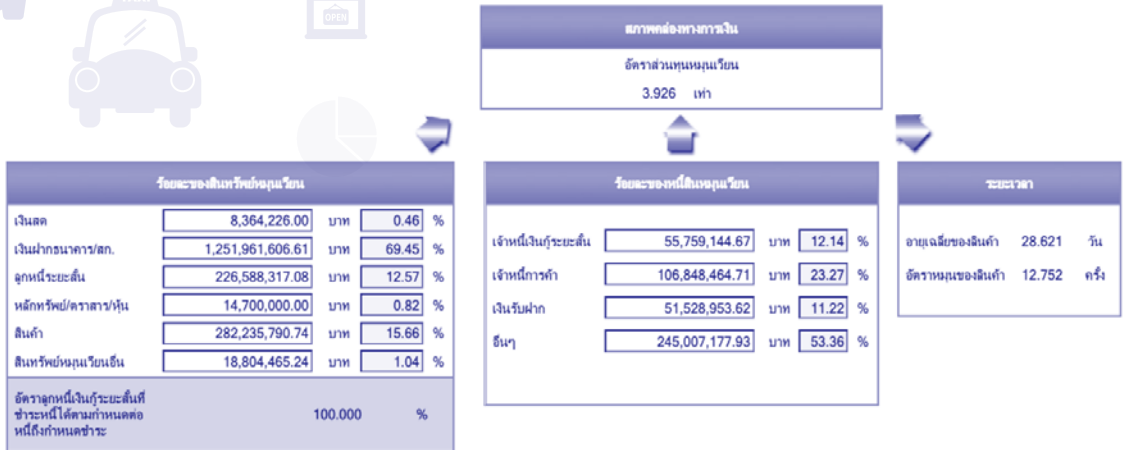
OPEN

สภาพคล่องทางการเงิน

อัตราส่วนทุนหมุนเวียน

3.926 เท่า

ร้อยละของสินทรัพย์หมุนเวียน

| | | | | |
|---|---|---|---|---|
| เงินสด | 8,364,226.00 | บาท | 0.46 | % |
| เงินฝากธนาคาร/สก. | 1,251,961,606.61 | บาท | 69.45 | % |
| ลูกหนี้ระยะสั้น | 226,588,317.08 | บาท | 12.57 | % |
| หลักทรัพย์/ตราสาร/หุ้น | 14,700,000.00 | บาท | 0.82 | % |
| สินค้า | 282,235,790.74 | บาท | 15.66 | % |
| สินทรัพย์หมุนเวียนอื่น | 18,804,465.24 | บาท | 1.04 | % |

อัตราลูกหนี้เงินกู้ระยะสั้นที่ชำระหนี้ได้ตามกำหนดต่อหนี้ถึงกำหนดชำระ 100.000 %

ร้อยละของหนี้สินหมุนเวียน

| | | | | |
|---|---|---|---|---|
| เจ้าหนี้เงินกู้ระยะสั้น | 55,759,144.67 | บาท | 12.14 | % |
| เจ้าหนี้การค้า | 106,848,464.71 | บาท | 23.27 | % |
| เงินรับฝาก | 51,528,953.62 | บาท | 11.22 | % |
| อื่นๆ | 245,007,177.93 | บาท | 53.36 | % |

ระยะเวลา

อายุเฉลี่ยของสินค้า 28.621 วัน

อัตราหมุนของสินค้า 12.752 ครั้ง